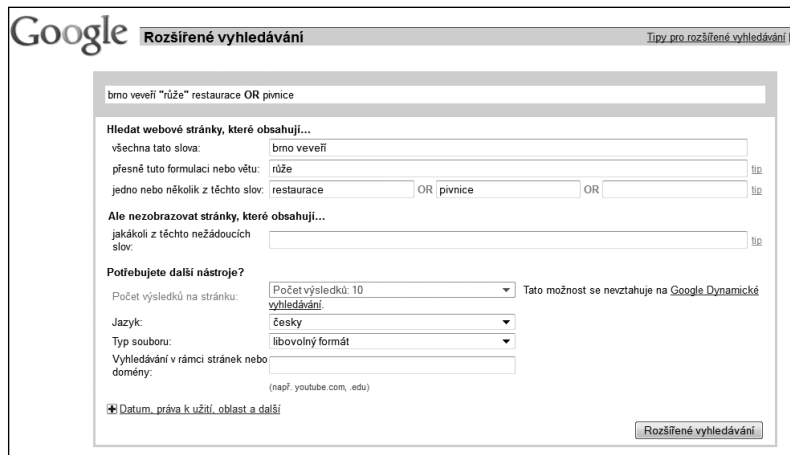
Google Rozšířené vyhledávání

Tipy pro rozšířené vyhledávání

brno veveří "růže" restaurace OR pivnice

Hledat webové stránky, které obsahují...

všechna tato slova: brno veveří

přesně tuto formulaci nebo větu: růže tip

jedno nebo několik z těchto slov: restaurace OR pivnice OR tip

Ale nezobrazovat stránky, které obsahují...

jakákoli z těchto nežádoucích slov: tip

Potřebujete další nástroje?

Počet výsledků na stránku: Počet výsledků: 10 Tato možnost se nevztahuje na Google Dynamické vyhledávání.

Jazyk: česky

Typ souboru: libovolný formát

Vyhledávání v rámci stránek nebo domény:

(např. youtube.com, .edu)

Datum, práva k užití, oblast a další

Rozšířené vyhledávání